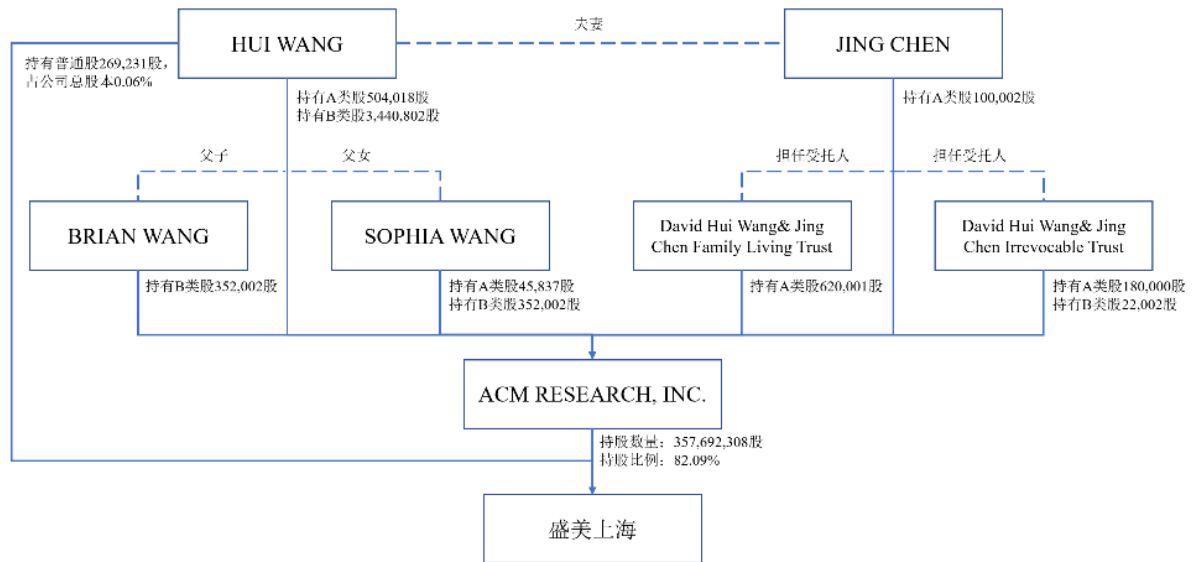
HUI WANG

夫妻

JING CHEN

持有普通股269,231股，占公司总股本0.06%

持有A类股504,018股
持有B类股3,440,802股

持有A类股100,002股

父子

父女

担任受托人

担任受托人

BRIAN WANG

SOPHIA WANG

David Hui Wang& Jing Chen Family Living Trust

David Hui Wang& Jing Chen Irrevocable Trust

持有B类股352,002股

持有A类股45,837股
持有B类股352,002股

持有A类股620,001股

持有A类股180,000股
持有B类股22,002股

ACM RESEARCH, INC.

持股数量：357,692,308股
持股比例：82.09%

盛美上海